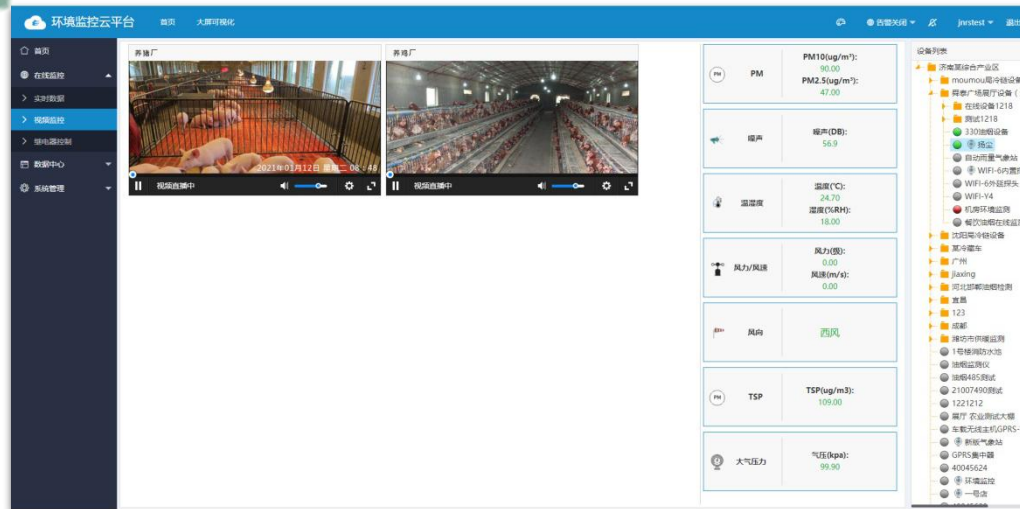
环境监控云平台 首页 大屏可视化

告警关闭 jnrstest 退出

首页
在线监控
实时数据
视频监控
继电器控制
数据中心
系统管理

养猪厂
2021年01月12日 星期二 08:48
视频直播中

养鸡厂
视频直播中

PM
PM10(ug/m³): 90.00
PM2.5(ug/m³): 47.00

噪声
噪声(DB): 56.9

温湿度
温度(℃): 24.70
湿度(%RH): 18.00

风力/风速
风力(级): 0.00
风速(m/s): 0.00

风向
西风

TSP
TSP(ug/m3): 109.00

大气压力
气压(kpa): 99.90

设备列表
济南某综合产业区
moumou局冷链设备
舜泰广场展厅设备（
在线设备1218
测试1218
330油烟设备
扬尘
自动雨量气象站
WIFI-6内置探
WIFI-6外延探头
WIFI-Y4
机房环境监测
餐饮油烟在线监
沈阳局冷链设备
某冷藏车
广州
jiaxing
河北邯郸油烟检测
宜昌
123
成都
潍坊市供暖监测
1号楼消防水池
油烟监测仪
油烟485测试
21007490测试
1221212
展厅 农业测试大棚
车载无线主机GPRS-
新版气象站
GPRS集中器
40045624
环境监控
一号店